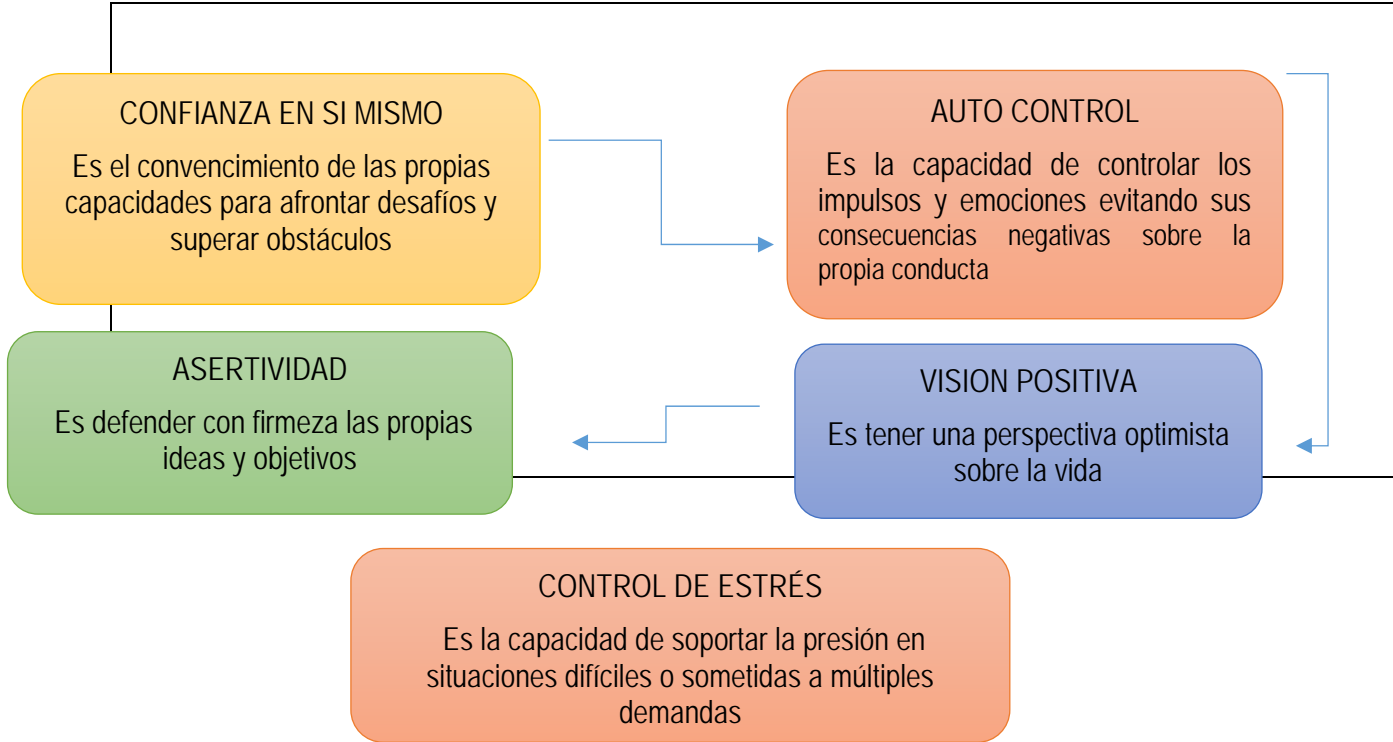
CONFIANZA EN SI MISMO

Es el convencimiento de las propias capacidades para afrontar desafíos y superar obstáculos

AUTO CONTROL

Es la capacidad de controlar los impulsos y emociones evitando sus consecuencias negativas sobre la propia conducta

ASERTIVIDAD

Es defender con firmeza las propias ideas y objetivos

VISION POSITIVA

Es tener una perspectiva optimista sobre la vida

CONTROL DE ESTRÉS

Es la capacidad de soportar la presión en situaciones difíciles o sometidas a múltiples demandas